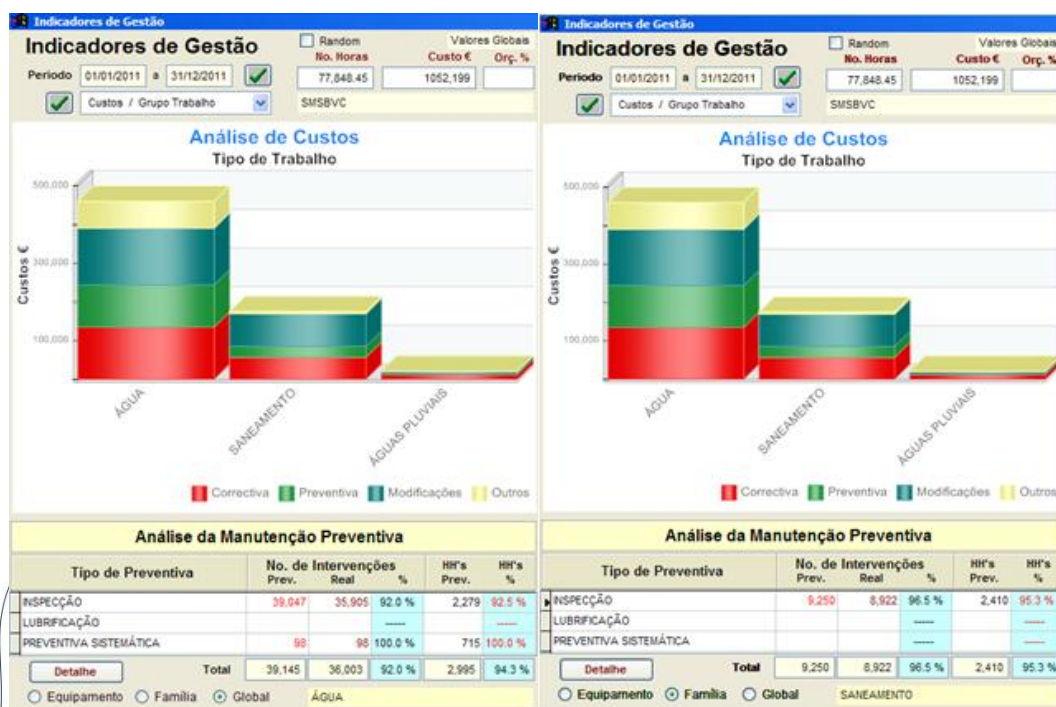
Indicadores de Gestão

Indicadores de Gestão

Random

Valores Globais

No. Horas

Custo €

Orç. %

Periodo 01/01/2011 a 31/12/2011

77,848.45

1052,199

Custos / Grupo Trabalho

SMSBVC

Análise de Custos

Tipo de Trabalho

500,000

300,000

100,000

Custos €

ÁGUA

SANEAMENTO

ÁGUAS PLUVIAIS

Correctiva Preventiva Modificações Outros

Análise da Manutenção Preventiva

| Tipo de Preventiva | No. de Intervenções Prev. | Real | % | HH's Prev. | HH's % |
|---|---|---|---|---|---|
| INSPECÇÃO | 39,047 | 35,905 | 92.0 % | 2,279 | 92.5 % |
| LUBRIFICAÇÃO | | | ----- | | ----- |
| PREVENTIVA SISTEMÁTICA | 98 | 98 | 100.0 % | 715 | 100.0 % |
| Total | 39,145 | 36,003 | 92.0 % | 2,995 | 94.3 % |

Detalhe

Equipamento Família Global ÁGUA

Indicadores de Gestão

Indicadores de Gestão

Random

Valores Globais

No. Horas

Custo €

Orç. %

Periodo 01/01/2011 a 31/12/2011

77,848.45

1052,199

Custos / Grupo Trabalho

SMSBVC

Análise de Custos

Tipo de Trabalho

500,000

300,000

100,000

Custos €

ÁGUA

SANEAMENTO

ÁGUAS PLUVIAIS

Correctiva Preventiva Modificações Outros

Análise da Manutenção Preventiva

| Tipo de Preventiva | No. de Intervenções Prev. | Real | % | HH's Prev. | HH's % |
|---|---|---|---|---|---|
| INSPECÇÃO | 9,250 | 8,922 | 96.5 % | 2,410 | 95.3 % |
| LUBRIFICAÇÃO | | | ----- | | ----- |
| PREVENTIVA SISTEMÁTICA | | | ----- | | ----- |
| Total | 9,250 | 8,922 | 96.5 % | 2,410 | 95.3 % |

Detalhe

Equipamento Família Global SANEAMENTO